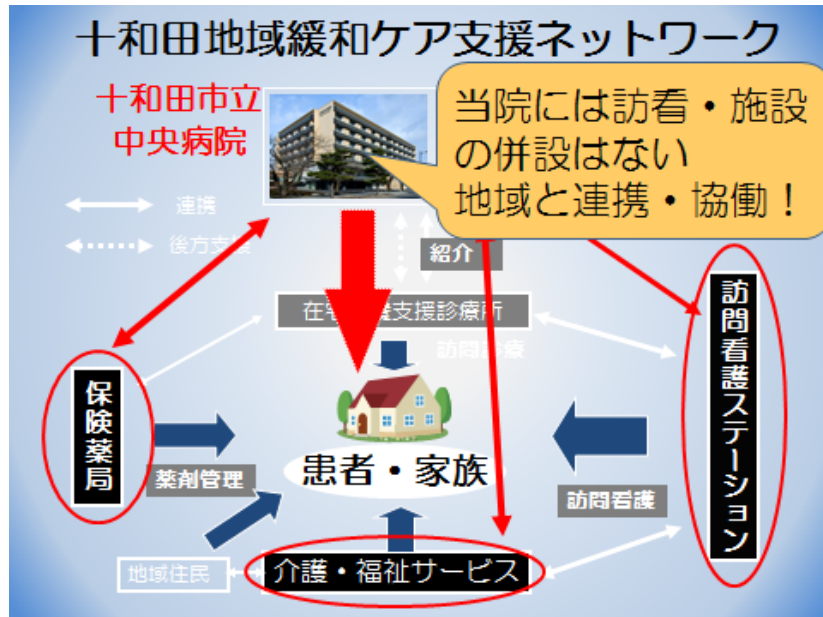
十和田地域緩和ケア支援ネットワーク

十和田市立
中央病院

当院には訪看・施設の併設はない
地域と連携・協働！

連携

後方支援

紹介

在宅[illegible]支援診療所

訪問診療

保険薬局

訪問看護ステーション

患者・家族

薬剤管理

訪問看護

地域住民

介護・福祉サービス